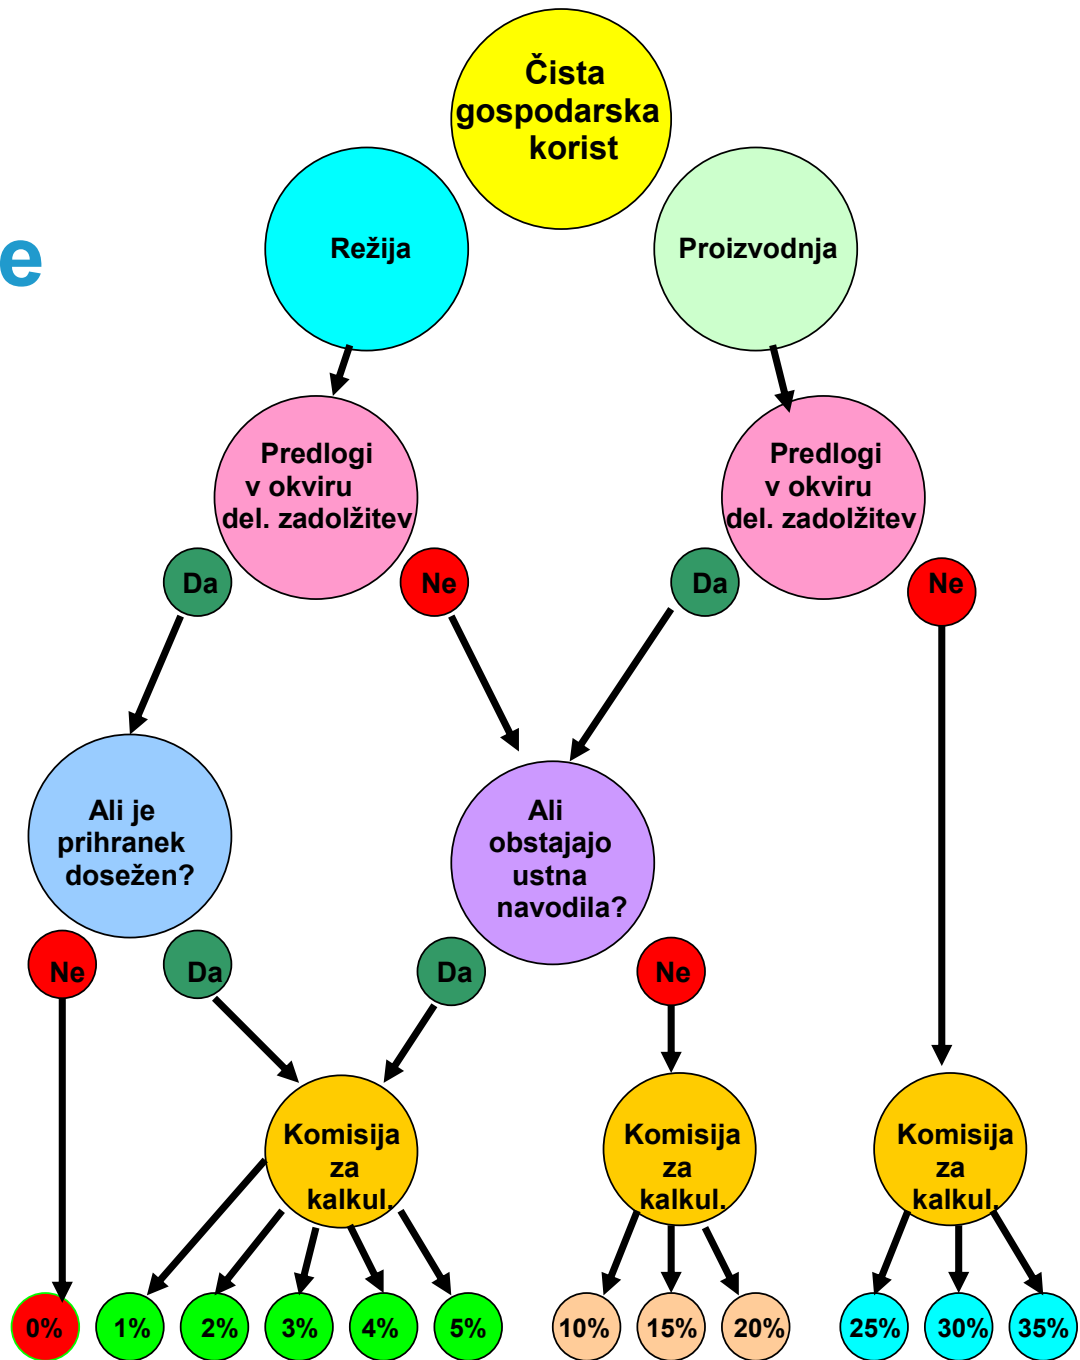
e

Čista gospodarska korist

Režija

Proizvodnja

Predlogi v okviru del. zadolžitev

Predlogi v okviru del. zadolžitev

Da

Ne

Da

Ne

Ali je prihranek dosežen?

Ali obstajajo ustna navodila?

Ne

Da

Da

Ne

Komisija za kalkul.

Komisija za kalkul.

Komisija za kalkul.

0%

1%

2%

3%

4%

5%

10%

15%

20%

25%

30%

35%